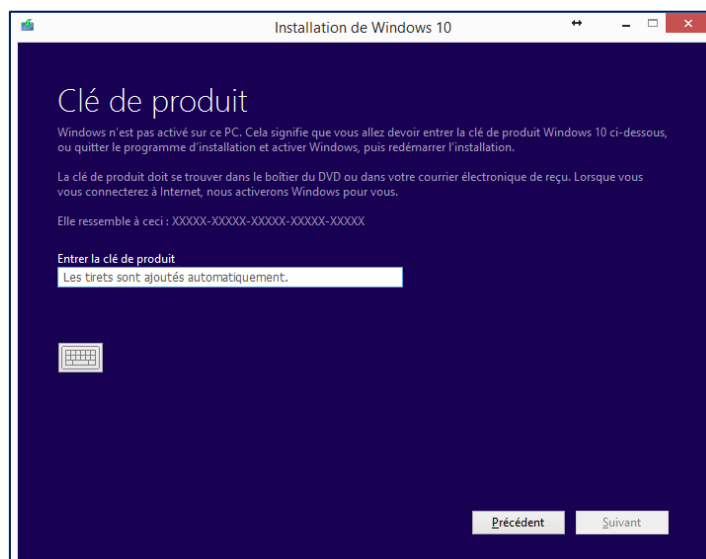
Installation de Windows 10

Clé de produit

Windows n'est pas activé sur ce PC. Cela signifie que vous allez devoir entrer la clé de produit Windows 10 ci-dessous, ou quitter le programme d'installation et activer Windows, puis redémarrer l'installation.

La clé de produit doit se trouver dans le boîtier du DVD ou dans votre courrier électronique de reçu. Lorsque vous vous connecterez à Internet, nous activerons Windows pour vous.

Elle ressemble à ceci : XXXXX-XXXXX-XXXXX-XXXXX-XXXXX

Entrer la clé de produit

Les tirets sont ajoutés automatiquement.

Précédent

Suivant